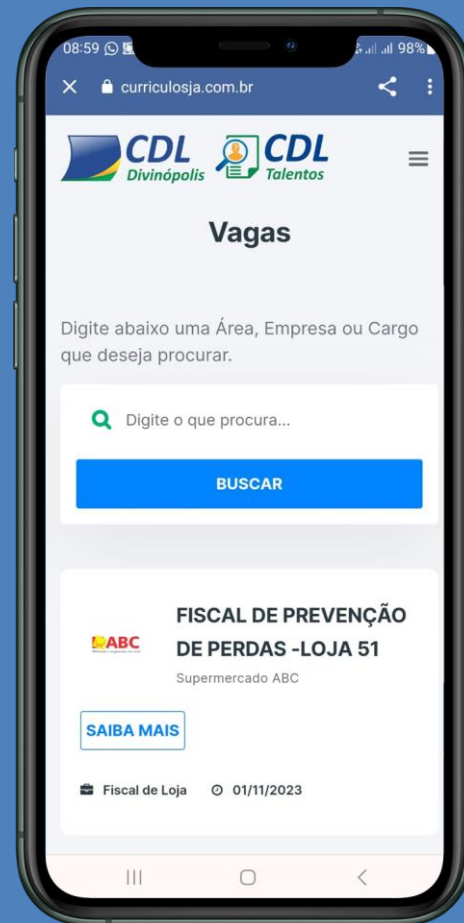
08:59 98%

curriculosja.com.br

CDL Divinópolis CDL Talentos

Vagas

Digite abaixo uma Área, Empresa ou Cargo que deseja procurar.

Digite o que procura...

BUSCAR

ABC

FISCAL DE PREVENÇÃO DE PERDAS -LOJA 51

Supermercado ABC

SAIBA MAIS

Fiscal de Loja 01/11/2023